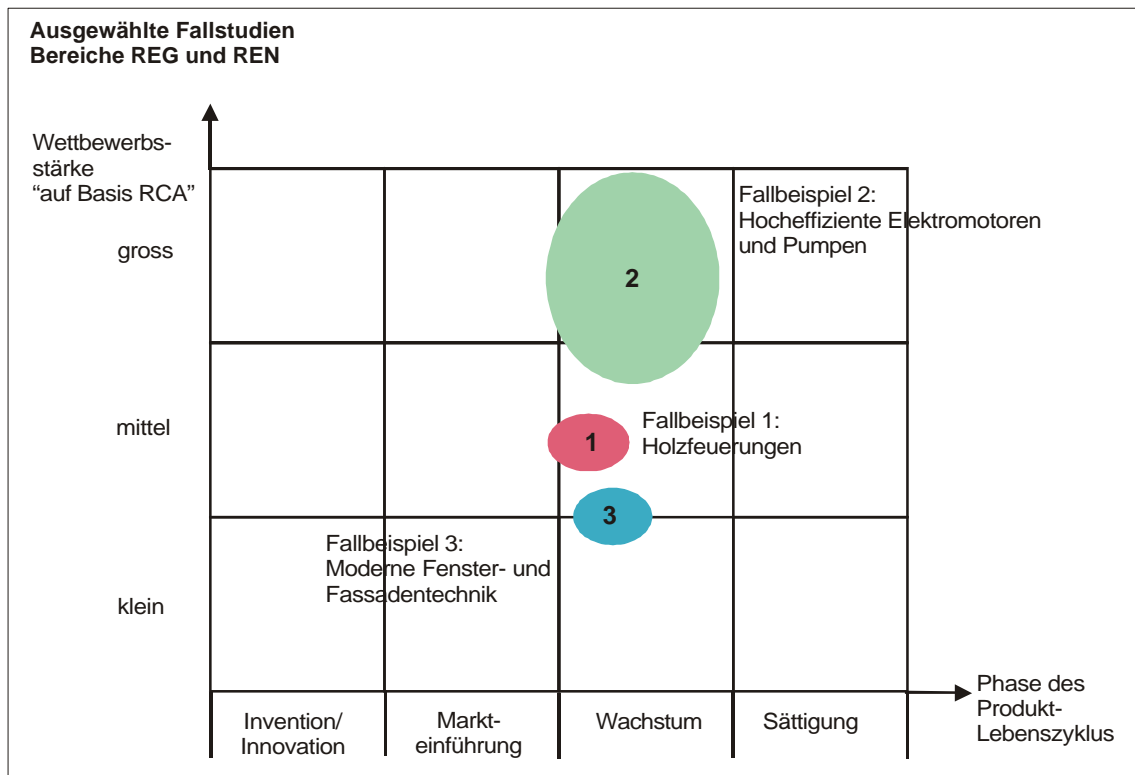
Ausgewählte Fallstudien
Bereiche REG und REN

Wettbewerbsstärke
"auf Basis RCA"

gross

mittel

klein

Fallbeispiel 2:
Hocheffiziente Elektromotoren und Pumpen

2

Fallbeispiel 1:
Holzfeuerungen

1

3

Fallbeispiel 3:
Moderne Fenster- und Fassadentechnik

Invention/ Innovation

Markteinführung

Wachstum

Sättigung

Phase des Produkt-Lebenszyklus